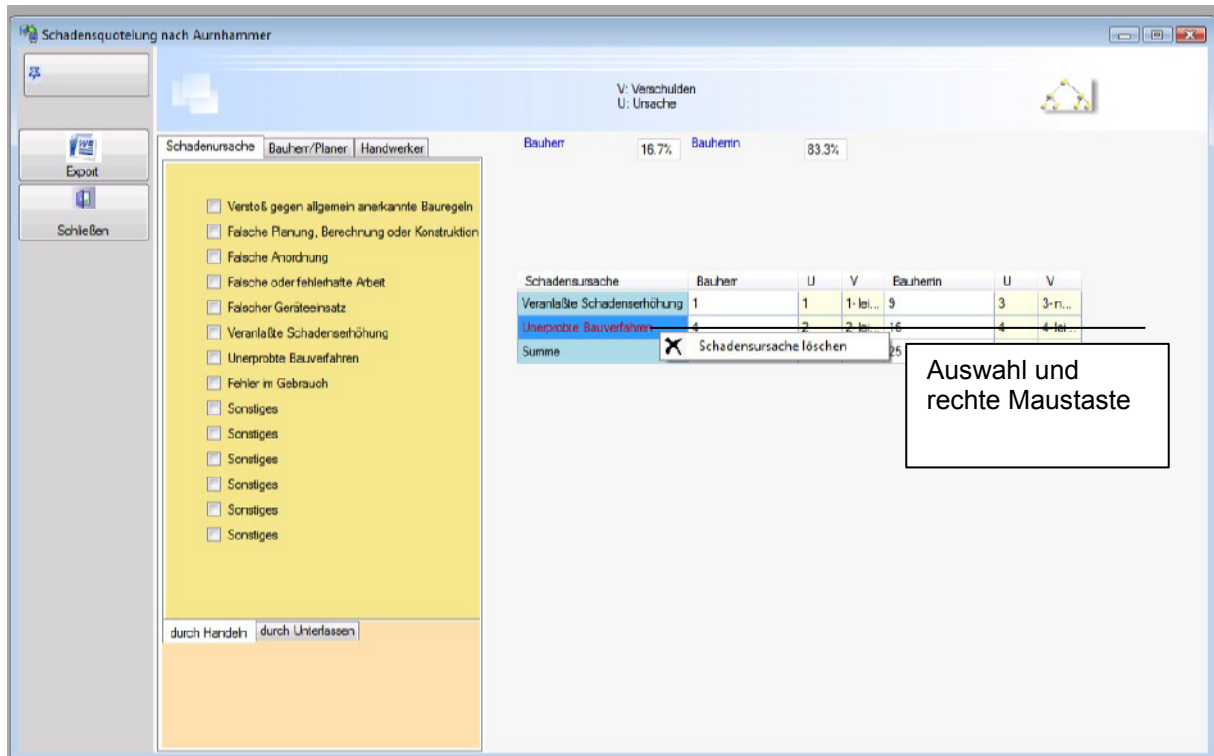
Schadensquotelung nach Aurnhammer

V: Verschulden
U: Ursache

Export
Schließen

Schadenursache | Bauherr/Planer | Handwerker

Bauherr 16.7% Bauherrin 83.3%

Verstoß gegen allgemein anerkannte Bauregeln
Falsche Planung, Berechnung oder Konstruktion
Falsche Anordnung
Falsche oder fehlerhafte Arbeit
Falscher Geräteeinsatz
Veranlaßte Schadenserhöhung
Unerprobte Bauverfahren
Fehler im Gebrauch
Sonstiges
Sonstiges
Sonstiges
Sonstiges
Sonstiges
Sonstiges

| Schadensursache | Bauherr | U | V | Bauherrin | U | V |
|---|---|---|---|---|---|---|
| Veranlaßte Schadenserhöhung | 1 | 1 | 1- lei... | 9 | 3 | 3-n... |
| Unerprobte Bauverfahren | 4 | 2 | 2- lei... | 16 | 4 | 4-lei... |
| Summe | | | | 25 | | |

Schadensursache löschen

Auswahl und rechte Maustaste

durch Handeln | durch Unterlassen